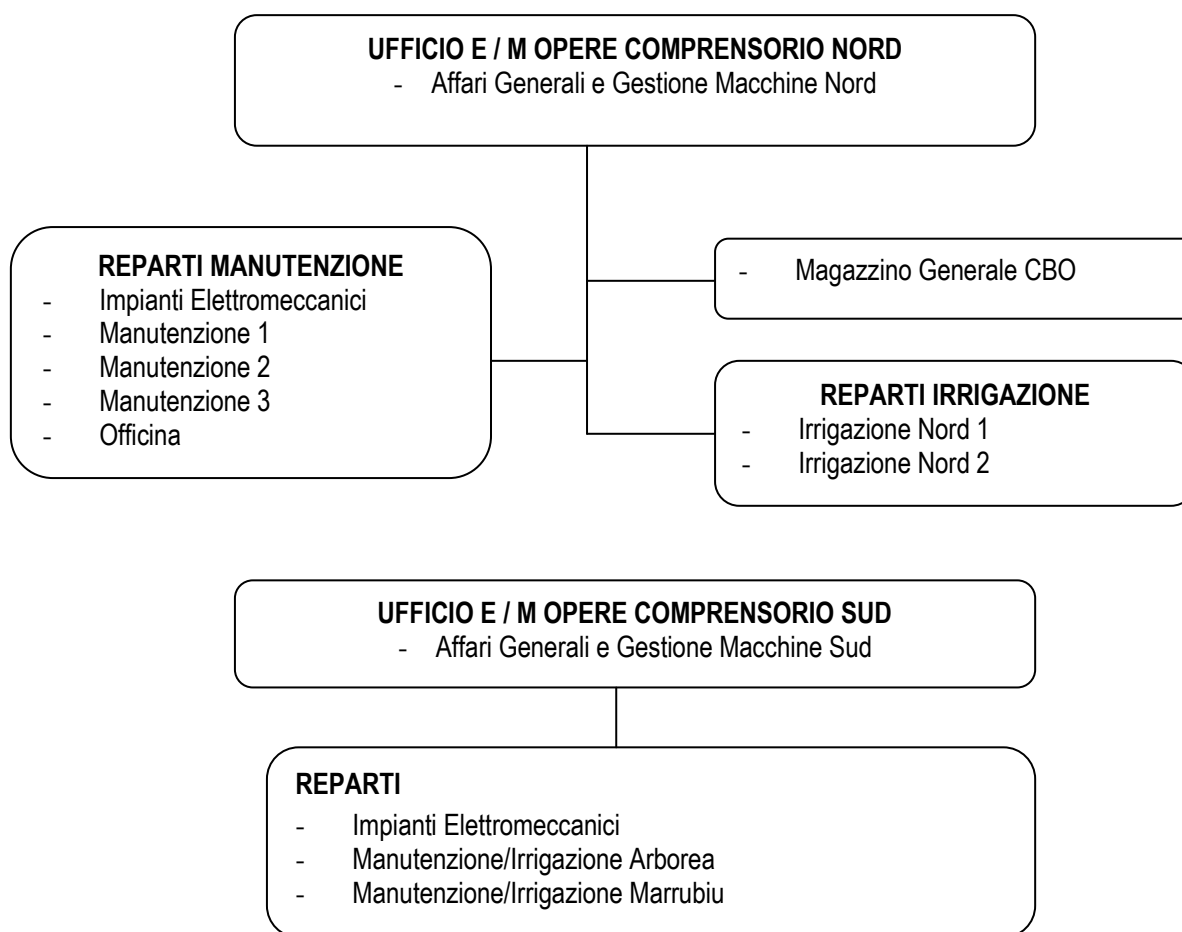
UFFICIO E / M OPERE COMPRENSORIO NORD
- Affari Generali e Gestione Macchine Nord

REPARTI MANUTENZIONE
- Impianti Elettromeccanici
- Manutenzione 1
- Manutenzione 2
- Manutenzione 3
- Officina

- Magazzino Generale CBO

REPARTI IRRIGAZIONE
- Irrigazione Nord 1
- Irrigazione Nord 2

UFFICIO E / M OPERE COMPRENSORIO SUD
- Affari Generali e Gestione Macchine Sud

REPARTI
- Impianti Elettromeccanici
- Manutenzione/Irrigazione Arborea
- Manutenzione/Irrigazione Marrubiu